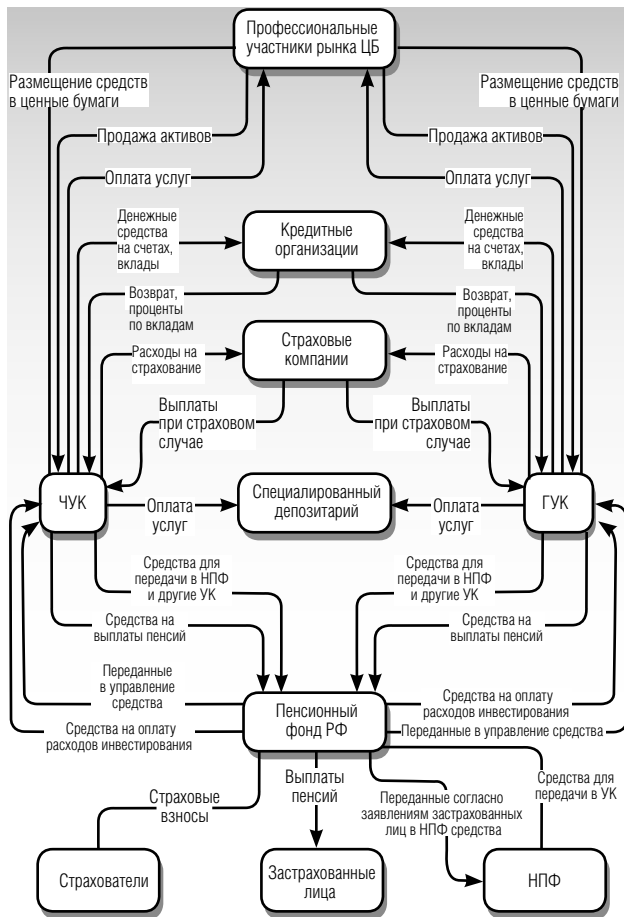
Профессиональные участники рынка ЦБ

Размещение средств в ценные бумаги

Размещение средств в ценные бумаги

Продажа активов

Продажа активов

Оплата услуг

Оплата услуг

Денежные средства на счетах, вклады

Кредитные организации

Денежные средства на счетах, вклады

Возврат, проценты по вкладам

Возврат, проценты по вкладам

Расходы на страхование

Страховые компании

Расходы на страхование

Выплаты при страховом случае

Выплаты при страховом случае

ЧУК

Оплата услуг

Специалированный депозитарий

Оплата услуг

ГУК

Средства для передачи в НПФ и другие УК

Средства для передачи в НПФ и другие УК

Средства на выплаты пенсий

Средства на выплаты пенсий

Переданные в управление средства

Средства на оплату расходов инвестирования

Пенсионный фонд РФ

Средства на оплату расходов инвестирования

Переданные в управление средства

Страховые взносы

Выплаты пенсий

Переданные согласно заявлениям застрахованных лиц в НПФ средства

Средства для передачи в УК

Страхователи

Застрахованные лица

НПФ